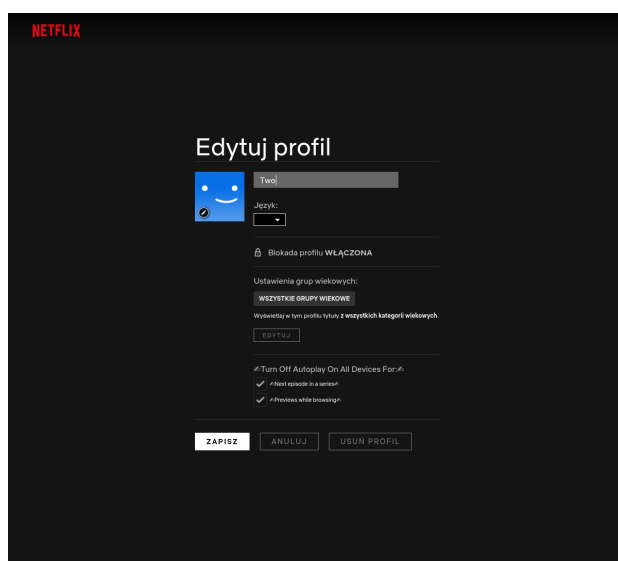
NETFLIX

Edytuj profil

Two

Język:

Blokada profilu WŁĄCZONA

Ustawienia grup wiekowych:

WSZYSTKIE GRUPY WIEKOWE

Wyświetlaj w tym profilu tytuły z wszystkich kategorii wiekowych.

EDYTUJ

⁄⁄Turn Off Autoplay On All Devices For:⁄⁄

⁄⁄Next episode in a series⁄⁄

⁄⁄Previews while browsing⁄⁄

ZAPISZ

ANULUJ

USUŃ PROFIL